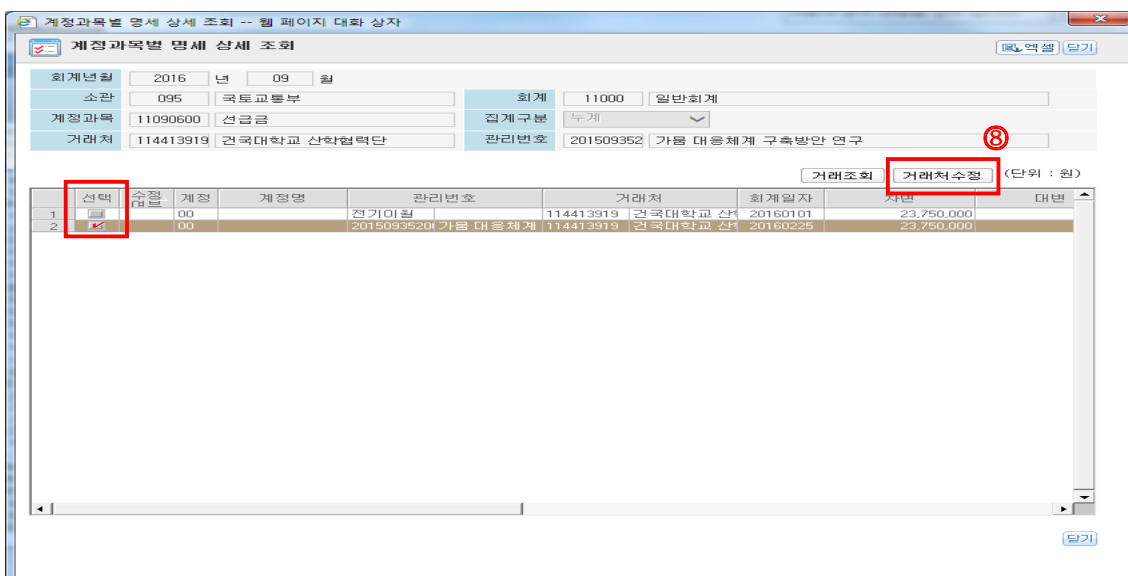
계정과목별 명세 상세 조회 -- 웹 페이지 대화 상자

계정과목별 명세 상세 조회

엑셀 닫기

회계년월 2016 년 09 월

소관 095 국토교통부 회계 11000 일반회계

계정과목 11090600 선급금 집계구분 누계

거래처 114413919 건국대학교 산학협력단 관리번호 201509352 가뭄 대응체계 구축방안 연구

⑧

거래조회 거래처수정 (단위 : 원)

| | 선택 | 수정대상 | 계정 | 계정명 | 관리번호 | 거래처 | 회계일자 | 차변 | 대변 |
|---|---|---|---|---|---|---|---|---|---|
| 1 | | | 00 | | 전기이월 | 114413919 건국대학교 산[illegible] | 20160101 | 23,750,000 | |
| 2 | | | 00 | | 201509352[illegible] 가뭄 대응체계 | 114413919 건국대학교 산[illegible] | 20160225 | 23,750,000 | |

닫기